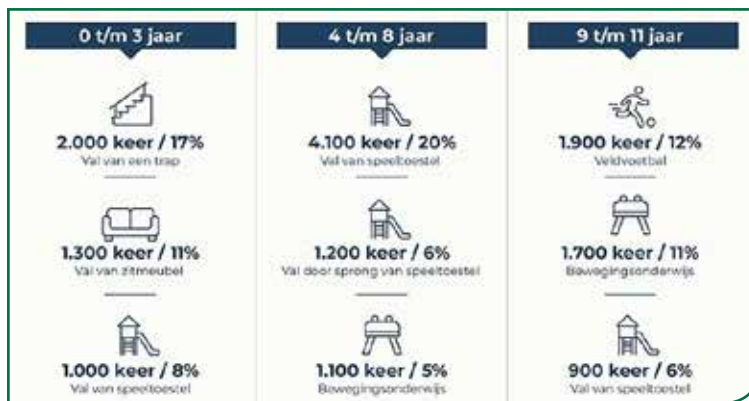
0 t/m 3 jaar

2.000 keer / 17%
Val van een trap

1.300 keer / 11%
Val van zitmeubel

1.000 keer / 8%
Val van speeltoestel

4 t/m 8 jaar

4.100 keer / 20%
Val van speeltoestel

1.200 keer / 6%
Val door sprong van speeltoestel

1.100 keer / 5%
Bewegingsonderwijs

9 t/m 11 jaar

1.900 keer / 12%
Veldvoetbal

1.700 keer / 11%
Bewegingsonderwijs

900 keer / 6%
Val van speeltoestel